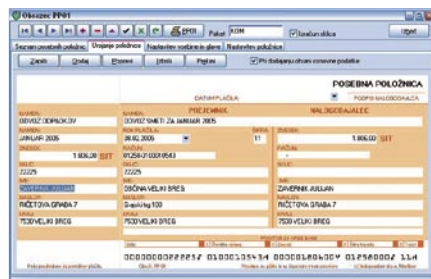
Obrazec PP01

Paket KOM

Izračun obliža

Izhod

Seznam posebnih položnic

Urejanje položnice

Nastavitev vrstic in glave

Nastavitev položnice

Zapiši

Dodaj

Popravi

Briši

Preglej

Pri dodajanju ohrani osnovne podatke

POSEBNA POLOŽNICA

DATUM PLAČILA

PODPIS NALOGODAJALCA

PREJEMNIK

NALOGODAJALEC

NAMEN

ODVOZ ODPADKOV

NAMEN

ODVOZ SMETI ZA JANUAR 2005

NAMEN

JANUAR 2005

ROK PLAČILA

28.02.2005

ŠIFRA

11

ZNESEK

1.806,00 SIT

ZNESEK

1.806,00 SIT

RAČUN

01258-0100018543

SKLIC

22225

SKLIC

22225

PLAČNIK

IME

ZAVERNIK JULIJAN

IME

OBČINA VELIKI BREG

IME

ZAVERNIK JULIJAN

ULICA

RIČETOVA GRAPA 7

ULICA

Srpska tig 100

ULICA

RIČETOVA GRAPA 7

KRAJ

7500 VELIKI BREG

KRAJ

7500 VELIKI BREG

KRAJ

7500 VELIKI BREG

0000000022225 0100018543 0000001806009 01258000 114